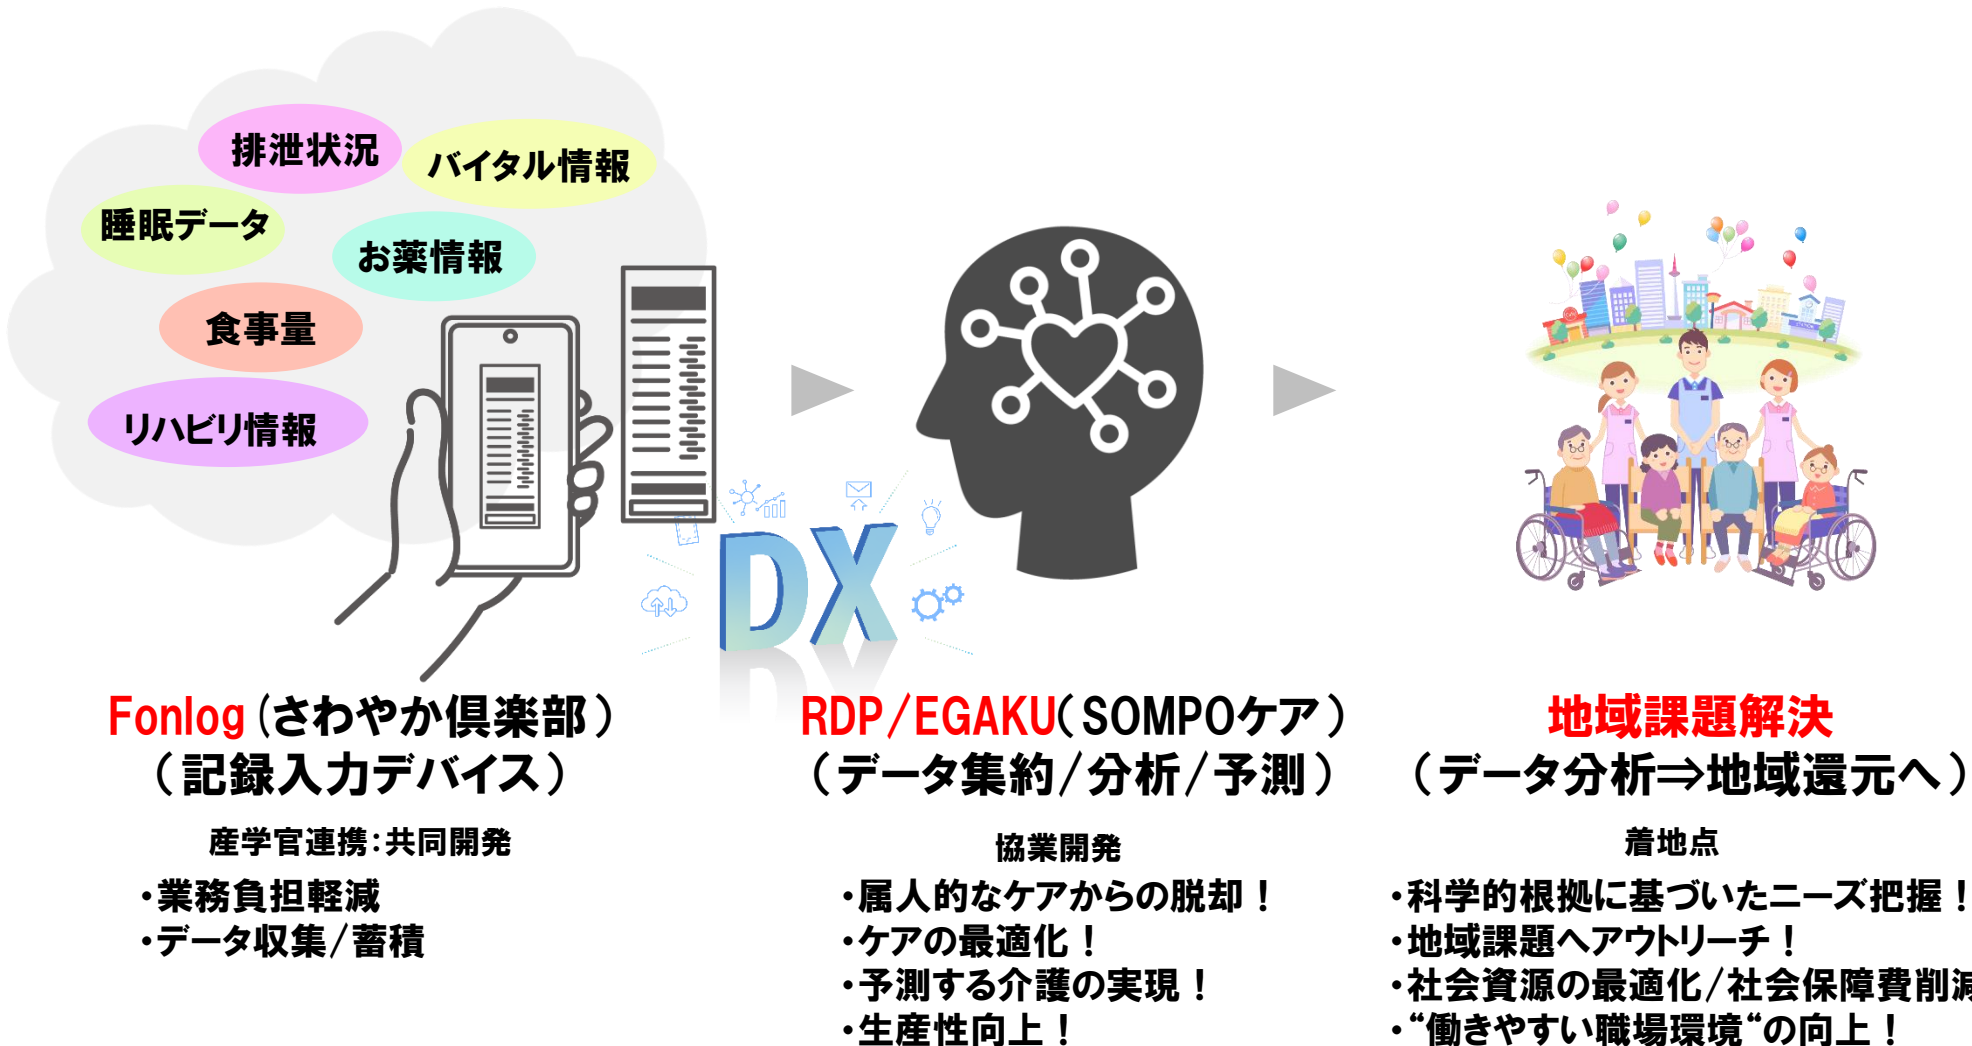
排泄状況

バイタル情報

睡眠データ

お薬情報

食事量

リハビリ情報

DX

Fonlog（さわやか倶楽部）
（記録入力デバイス）

産学官連携：共同開発

・業務負担軽減
・データ収集/蓄積

RDP/EGAKU（SOMPOケア）
（データ集約/分析/予測）

協業開発

・属人的なケアからの脱却！
・ケアの最適化！
・予測する介護の実現！
・生産性向上！

地域課題解決
（データ分析⇒地域還元へ）

着地点

・科学的根拠に基づいたニーズ把握！
・地域課題へアウトリーチ！
・社会資源の最適化/社会保障費削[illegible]
・“働きやすい職場環境“の向上！